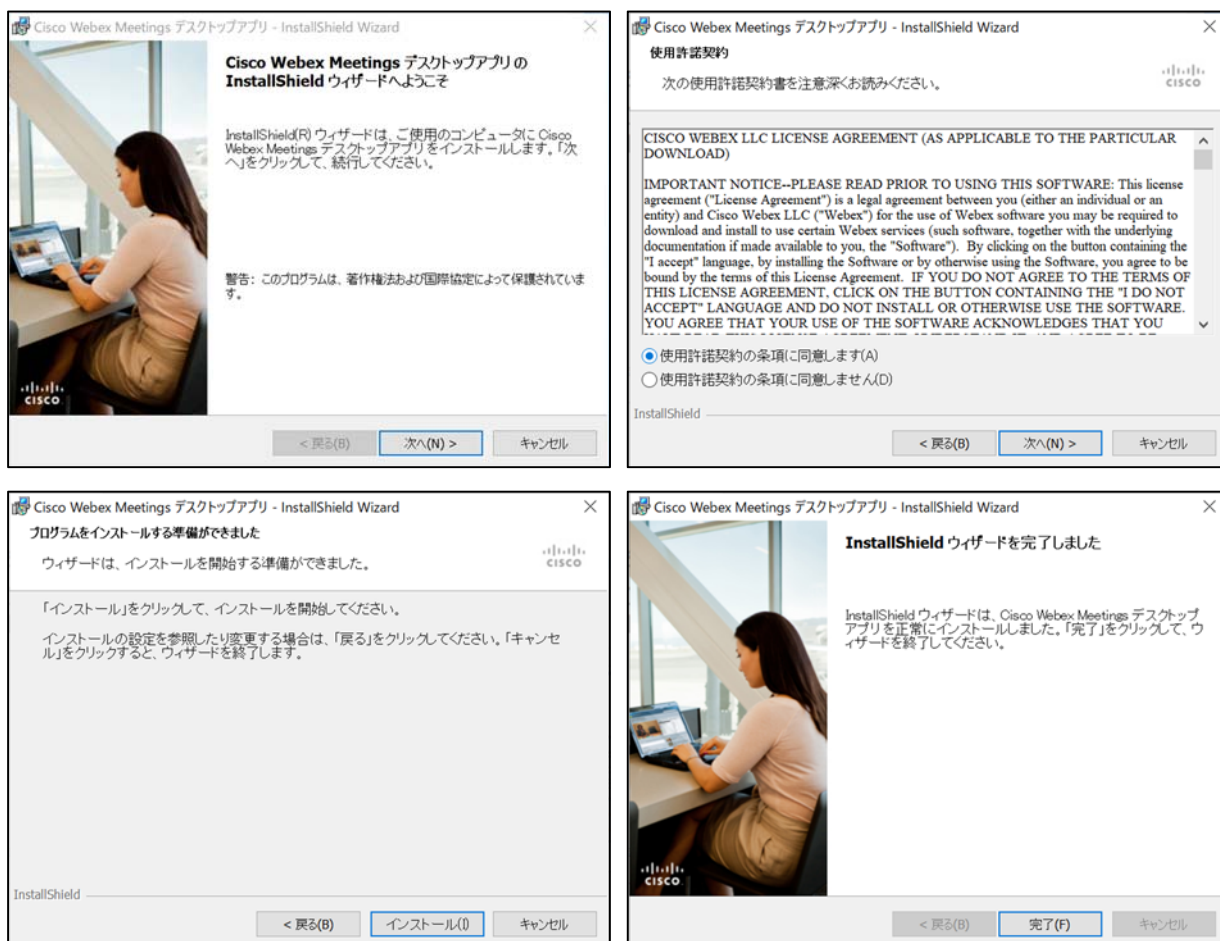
Cisco Webex Meetings デスクトップアプリ - InstallShield Wizard

Cisco Webex Meetings デスクトップアプリの InstallShield ウィザードへようこそ

InstallShield(R) ウィザードは、ご使用のコンピュータに Cisco Webex Meetings デスクトップアプリ をインストールします。「次へ」をクリックして、続行してください。

警告: このプログラムは、著作権法および国際協定によって保護されています。

cisco

< 戻る(B)　次へ(N) >　キャンセル

Cisco Webex Meetings デスクトップアプリ - InstallShield Wizard

使用許諾契約

次の使用許諾契約書を注意深くお読みください。

cisco

CISCO WEBEX LLC LICENSE AGREEMENT (AS APPLICABLE TO THE PARTICULAR DOWNLOAD)

IMPORTANT NOTICE--PLEASE READ PRIOR TO USING THIS SOFTWARE: This license agreement ("License Agreement") is a legal agreement between you (either an individual or an entity) and Cisco Webex LLC ("Webex") for the use of Webex software you may be required to download and install to use certain Webex services (such software, together with the underlying documentation if made available to you, the "Software"). By clicking on the button containing the "I accept" language, by installing the Software or by otherwise using the Software, you agree to be bound by the terms of this License Agreement. IF YOU DO NOT AGREE TO THE TERMS OF THIS LICENSE AGREEMENT, CLICK ON THE BUTTON CONTAINING THE "I DO NOT ACCEPT" LANGUAGE AND DO NOT INSTALL OR OTHERWISE USE THE SOFTWARE. YOU AGREE THAT YOUR USE OF THE SOFTWARE ACKNOWLEDGES THAT YOU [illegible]

使用許諾契約の条項に同意します(A)
使用許諾契約の条項に同意しません(D)

InstallShield

< 戻る(B)　次へ(N) >　キャンセル

Cisco Webex Meetings デスクトップアプリ - InstallShield Wizard

プログラムをインストールする準備ができました

ウィザードは、インストールを開始する準備ができました。

cisco

「インストール」をクリックして、インストールを開始してください。

インストールの設定を参照したり変更する場合は、「戻る」をクリックしてください。「キャンセル」をクリックすると、ウィザードを終了します。

InstallShield

< 戻る(B)　インストール(I)　キャンセル

Cisco Webex Meetings デスクトップアプリ - InstallShield Wizard

InstallShield ウィザードを完了しました

InstallShield ウィザードは、Cisco Webex Meetings デスクトップアプリを正常にインストールしました。「完了」をクリックして、ウィザードを終了してください。

cisco

< 戻る(B)　完了(F)　キャンセル